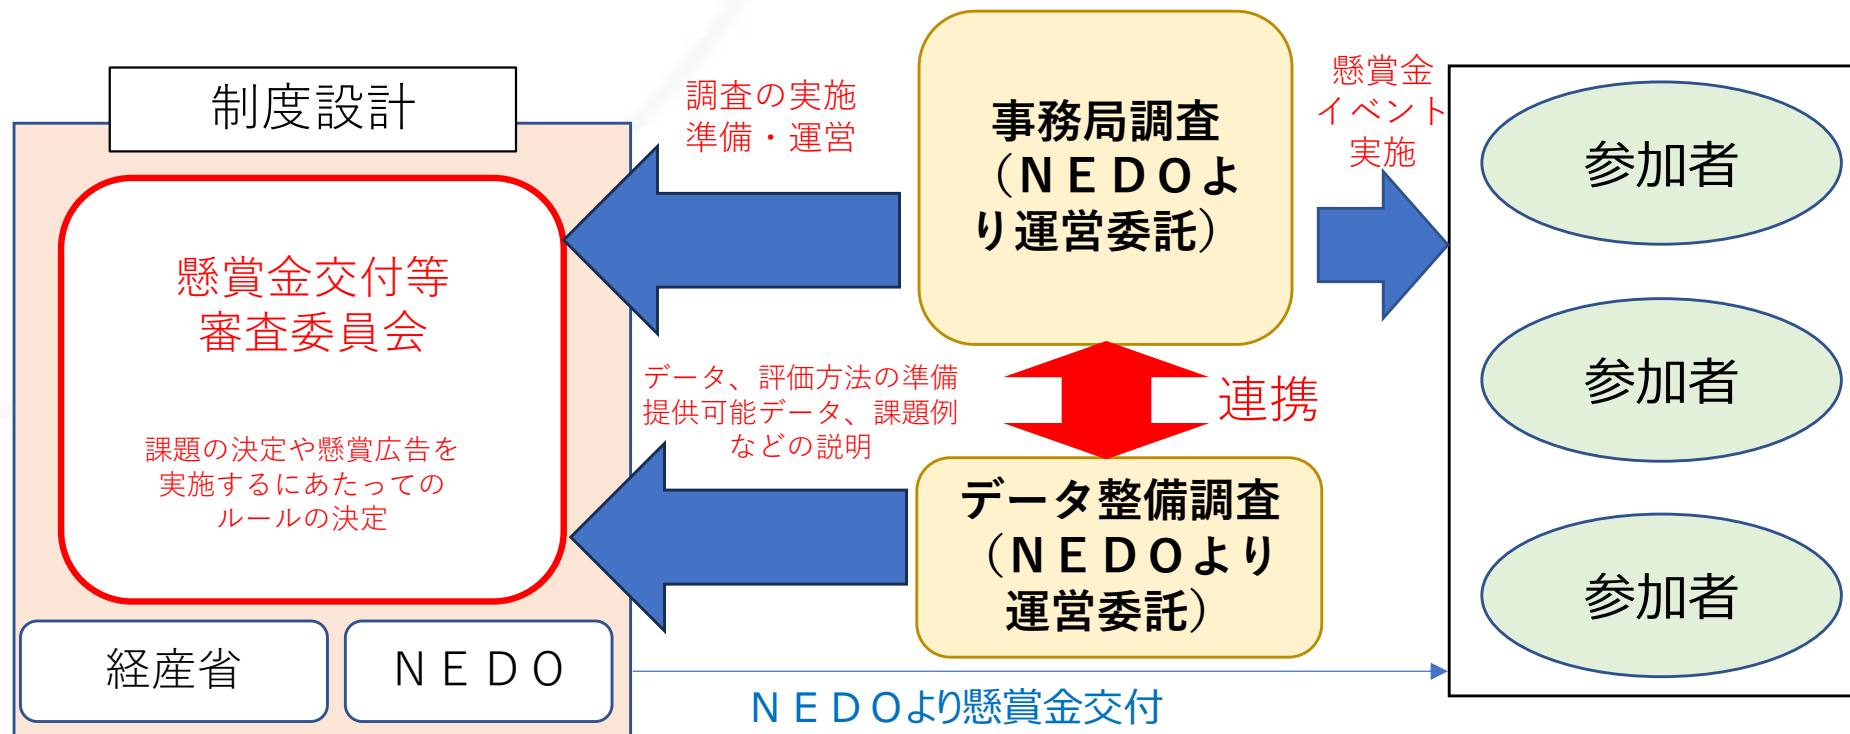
制度設計

懸賞金交付等
審査委員会

課題の決定や懸賞広告を実施するにあたってのルールの決定

経産省

ＮＥＤＯ

調査の実施
準備・運営

事務局調査
（ＮＥＤＯより運営委託）

懸賞金
イベント
実施

参加者

参加者

参加者

データ、評価方法の準備
提供可能データ、課題例
などの説明

連携

データ整備調査
（ＮＥＤＯより
運営委託）

ＮＥＤＯより懸賞金交付